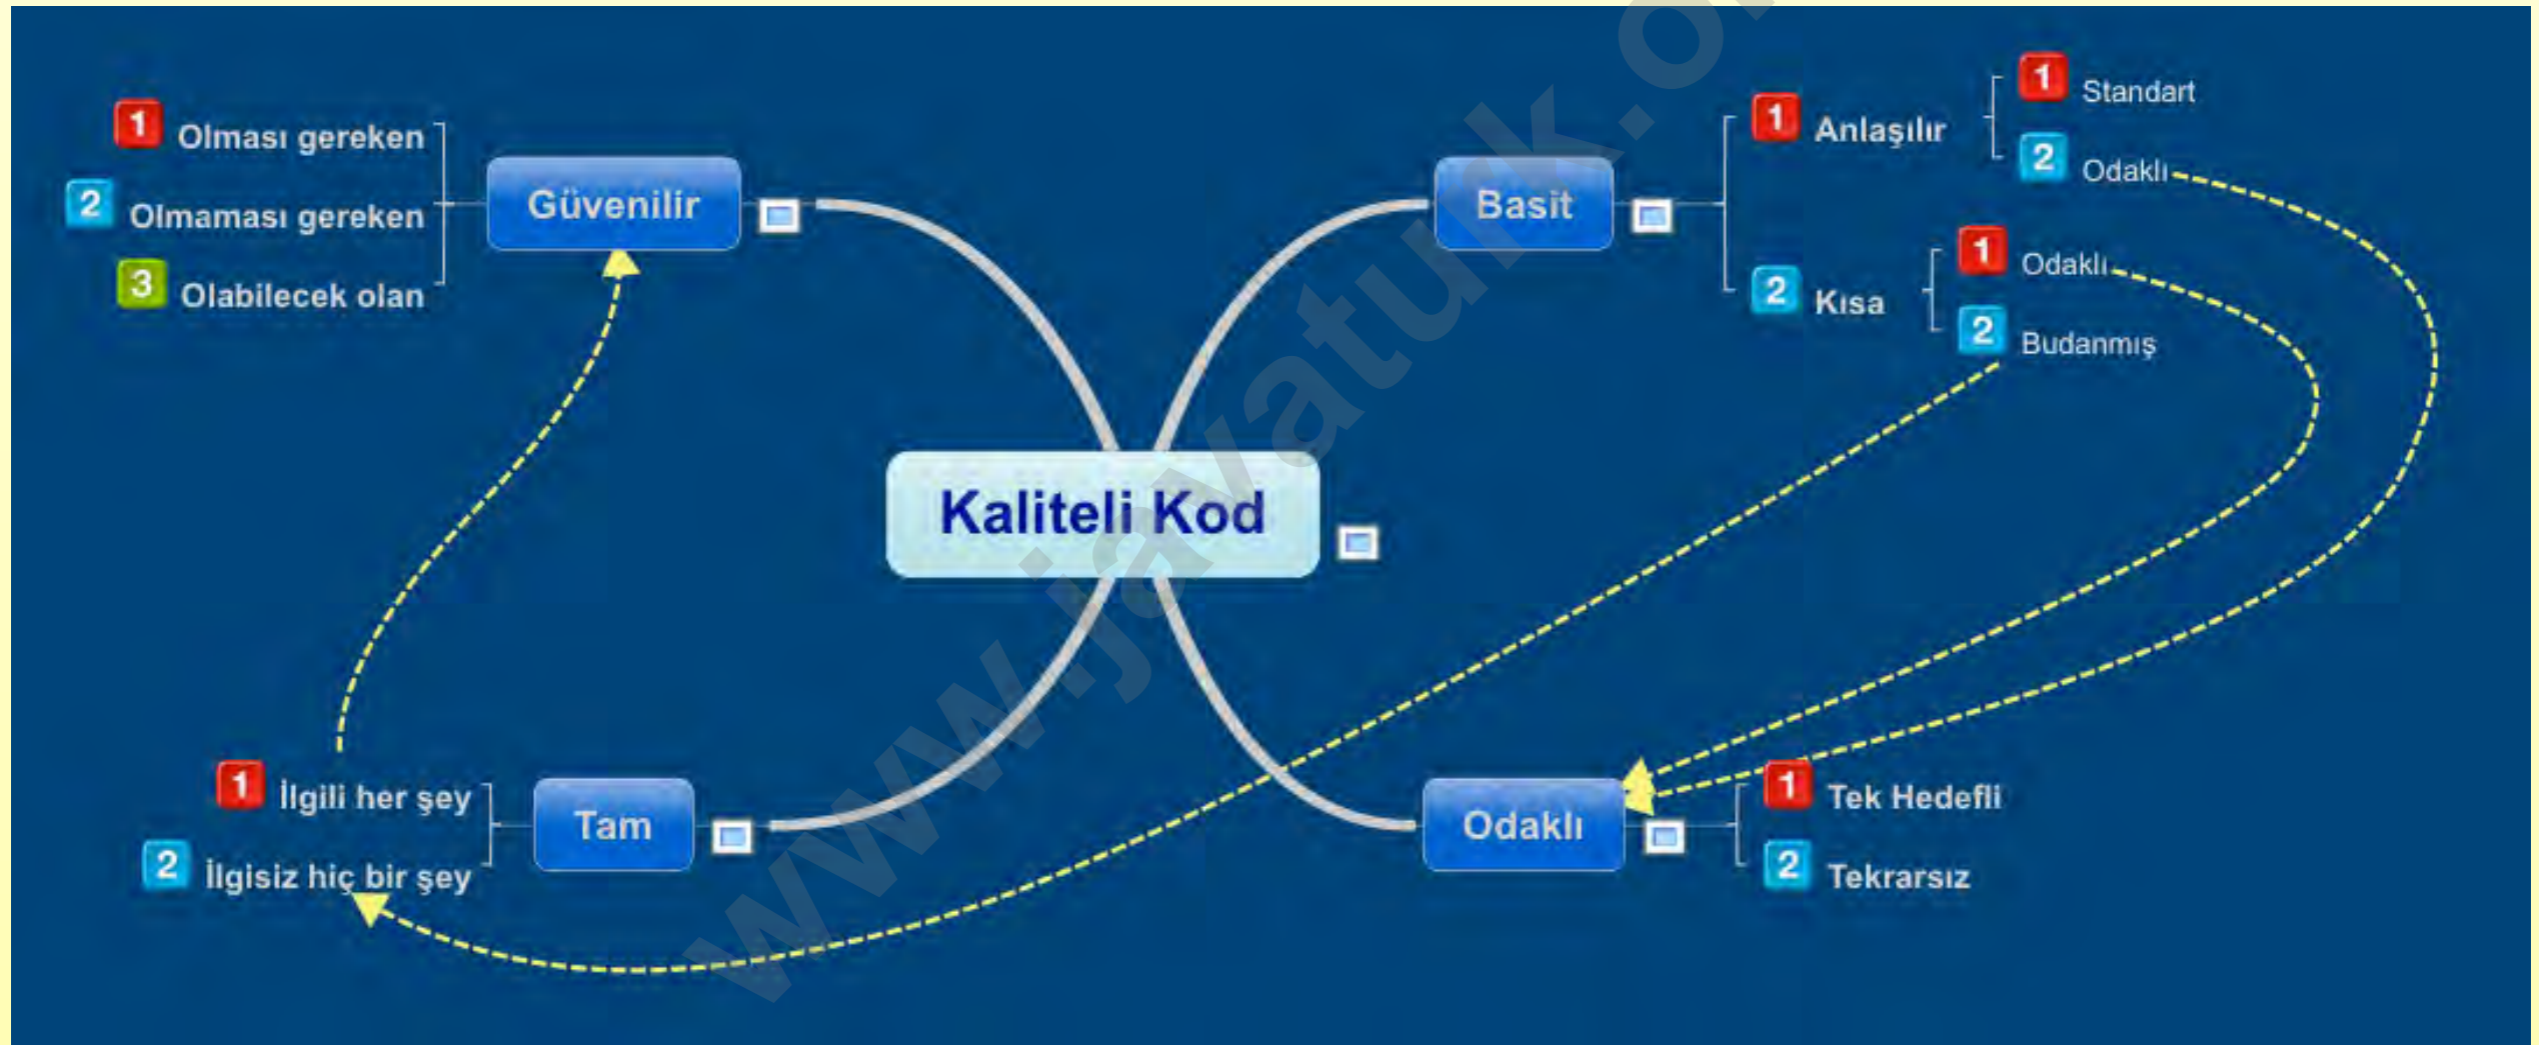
1 Olması gereken
2 Olmaması gereken
3 Olabilecek olan

Güvenilir

Basit

1 Anlaşılır
1 Standart
2 Odaklı

2 Kısa
1 Odaklı
2 Budanmış

Kaliteli Kod

1 İlgili her şey
2 İlgisiz hiç bir şey

Tam

Odaklı

1 Tek Hedefli
2 Tekrarsız

www.javaturk.org